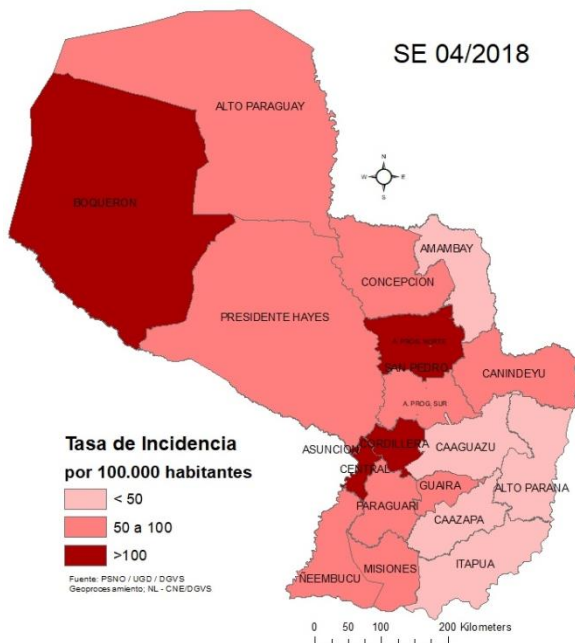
SE 04/2018

ALTO PARAGUAY

BOQUERON

N
W E
S

AMAMBAY

CONCEPCION

PRESIDENTE HAYES

A. PROG. NORTE

SAN PEDRO

CANINDEYU

A. PROG. SUR

Tasa de Incidencia
por 100.000 habitantes

ASUNCION

CORDILLERA

CAAGUAZU

CENTRAL

GUAIRA

ALTO PARANA

< 50

50 a 100

>100

PARAGUARI

CAAZAPA

Fuente: PSNO / UGD / DGVS
Geoprocesamiento; NL - CNE/DGVS

NEEMBUCU

MISIONES

ITAPUA

0 50 100 200 Kilometers